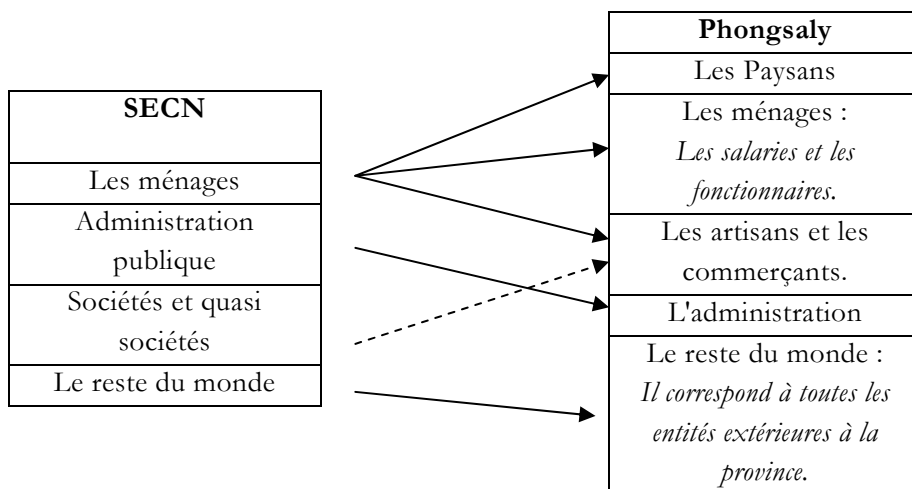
SECN

Les ménages

Administration publique

Sociétés et quasi sociétés

Le reste du monde

Phongsaly

Les Paysans

Les ménages : *Les salaries et les fonctionnaires.*

Les artisans et les commerçants.

L'administration

Le reste du monde : *Il correspond à toutes les entités extérieures à la province.*